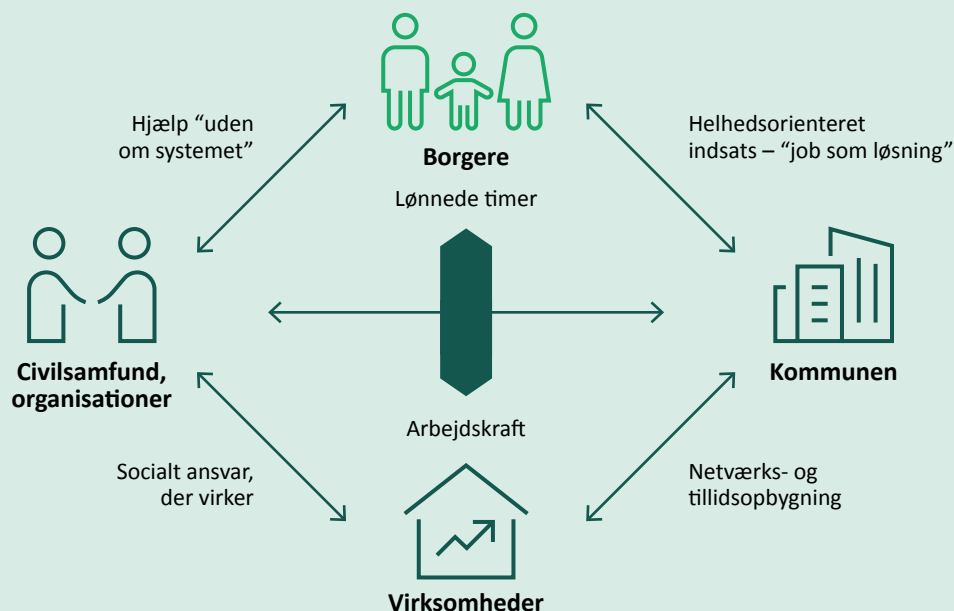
Hjælp "uden om systemet"

Borgere

Lønnede timer

Helhedsorienteret indsats – "job som løsning"

Civilsamfund, organisationer

Kommunen

Arbejdskraft

Socialt ansvar, der virker

Netværks- og tillidsopbygning

Virksomheder